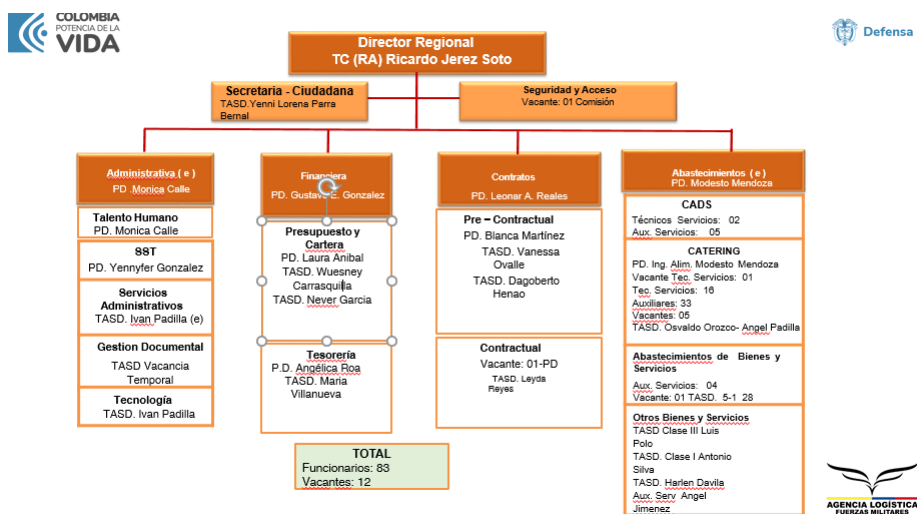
COLOMBIA
POTENCIA DE LA
VIDA

Defensa

Director Regional
TC (RA) Ricardo Jerez Soto

Secretaria - Ciudadana
TASD.Yenni Lorena Parra Bernal

Seguridad y Acceso
Vacante: 01 Comisión

Administrativa ( e )
PD. Monica Calle

Talento Humano
PD. Monica Calle

SST
PD. Yennyfer Gonzalez

Servicios Administrativos
TASD. Ivan Padilla (e)

Gestion Documental
TASD Vacancia Temporal

Tecnología
TASD. Ivan Padilla

Financiera
PD. Gustavo E. Gonzalez

Presupuesto y Cartera
PD. Laura Anibal
TASD. Wuesney Carrasquilla
TASD. Never Garcia

Tesorería
P.D. Angélica Roa
TASD. Maria Villanueva

TOTAL
Funcionarios: 83
Vacantes: 12

Contratos
PD. Leonar A. Reales

Pre – Contractual
PD. Blanca Martínez
TASD. Vanessa Ovalle
TASD. Dagoberto Henao

Contractual
Vacante: 01-PD
TASD. Leyda Reyes

Abastecimientos ( e )
PD. Modesto Mendoza

CADS
Técnicos Servicios: 02
Aux. Servicios: 05

CATERING
PD. Ing. Alim. Modesto Mendoza
Vacante Tec. Servicios: 01
Tec. Servicios: 16
Auxiliares: 33
Vacantes: 05
TASD. Osvaldo Orozco- Angel Padilla

Abastecimientos de Bienes y Servicios
Aux. Servicios: 04
Vacante: 01 TASD. 5-1 28

Otros Bienes y Servicios
TASD Clase III Luis Polo
TASD. Clase I Antonio Silva
TASD. Harlen Davila
Aux. Serv Angel Jimenez

AGENCIA LOGÍSTICA
FUERZAS MILITARES